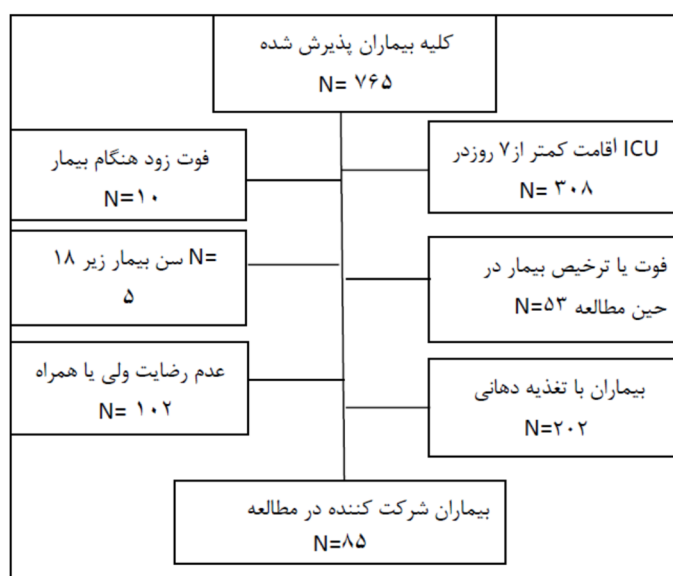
کلیه بیماران پذیرش شده
N= ۷۶۵

ICU اقامت کمتر از۷ روزدر
N= ۳۰۸

فوت زود هنگام بیمار
N=۱۰

فوت یا ترخیص بیمار در حین مطالعه N=۵۳

N= سن بیمار زیر ۱۸
۵

بیماران با تغذیه دهانی
N=۲۰۲

عدم رضایت ولی یا همراه
N= ۱۰۲

بیماران شرکت کننده در مطالعه
N=۸۵